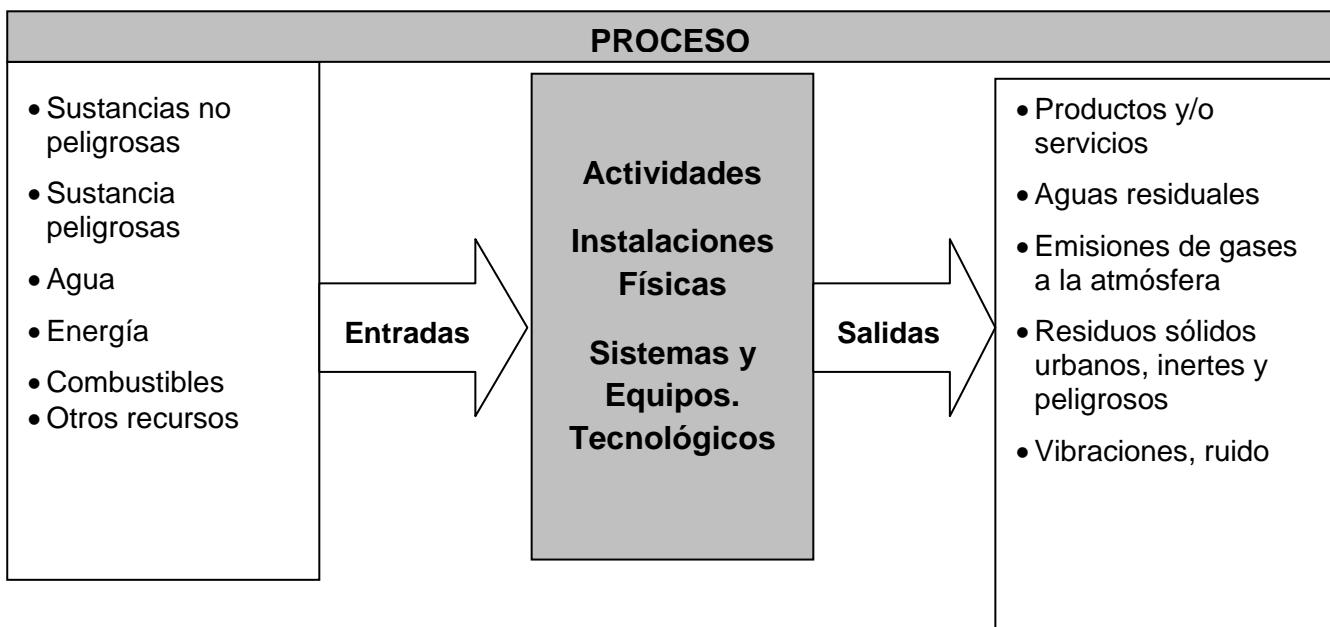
PROCESO

• Sustancias no peligrosas
• Sustancia peligrosas
• Agua
• Energía
• Combustibles
• Otros recursos

Entradas

Actividades

Instalaciones Físicas

Sistemas y Equipos. Tecnológicos

Salidas

• Productos y/o servicios
• Aguas residuales
• Emisiones de gases a la atmósfera
• Residuos sólidos urbanos, inertes y peligrosos
• Vibraciones, ruido